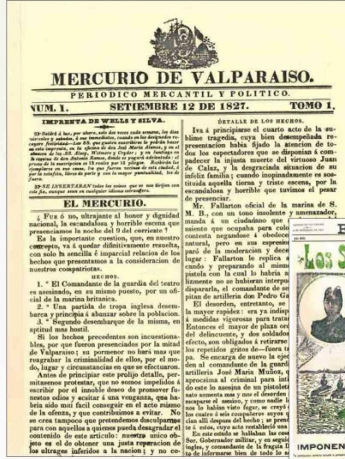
MERCURIO DE VALPARAISO.

PERIODICO MERCANTIL Y POLITICO.

NUM. 1. SETIEMBRE 12 DE 1827. TOMO 1.

IMPRENTA DE WELLS Y SILVA.

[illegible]

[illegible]

EL MERCURIO.

¿ Fué ó no, ultrajante al honor y dignidad nacional, la escandalosa y horrible escena que presenciamos la noche del 9 del corriente ?

Es la importante cuestion, que, en nuestro concepto, va á quedar definitivamente resuelta, con solo la sencilla é imparcial relacion de los hechos que presentamos a la consideracion de nuestros conapatriotas.

HECHOS.

1.° El Comandante de la guardia del teatro es asesinado, en su mismo puesto, por un oficial de la marina británica.

2.° Una partida de tropa inglesa desembarca y principia á abanzar sobre la poblacion.

3.° Segundo desembarque de la misma, en actitud mas hostil.

Si los hechos precedentes son incontestables, por que fueron presenciados por la mitad de Valparaiso; su pormenor no hará mas que recargar la criminalidad de ellos, por el modo, lugar y circunstancias en que se ejecutaron.

Antes de principiar este prolijo detalle, permitasenos protestar, que no somos impedidos á escribir por el innoble deseo de promover funestos odios y excitar á una venganza, que habria sido mal facil conseguir en el acto mismo de la ofensa, y que contribuimos a evitar. No se crea tampoco que pretendemos descubrir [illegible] para con aquellos á quienes pueda desagradar el contenido de este articulo: nuestro unico objeto es el de obtener una justa reparacion de los ultrages inferidos a la nacion; y no co-

DETALLE DE LOS HECHOS.

Iva á principiarse el cuarto acto de la sublime tragedia, cuya bien desempeñada representacion habia fijado la atencion de todos los espectadores que se disponian á compadecer la injusta muerte del virtuoso Juan de Calas, y la desgraciada situacion de su infeliz familia; cuando inopinadamente se sostituia aquella tierna y triste escena, por la escandalosa y horrible que tuvimos el pesar de presenciar.

Mr. Fallarton oficial de la marina de S. M. B., con un tono insolente y amenazador, mandó á un ciudadano que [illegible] asiento que ocupaba para colo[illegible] contesta negandose á obedece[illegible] natural, pero en sus expresio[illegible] pasó de la moderacion y dece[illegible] lugar: Fallarton le replica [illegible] cando y preparando el armam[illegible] puesto con la cual le habria a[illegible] hiciesen ó no se hubieran interpu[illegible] disparará, el comandante de av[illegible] pitan de artilleria don Pedro Ga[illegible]

El desorden, entretanto, se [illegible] la mayor espalda: era ya indisp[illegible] a medidas vigorosas para tran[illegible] Entonces el mayor de plaza or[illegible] del delincuente, y dos soldados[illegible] efecto, son obligados á retirarse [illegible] tes repetidos golpes de—fuera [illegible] Se encargó de nuevo la eje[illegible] al comandante de la guard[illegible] artilleria José Maria Muñoz, q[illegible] aprenciaba el criminal para int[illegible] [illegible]

IMPONEN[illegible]